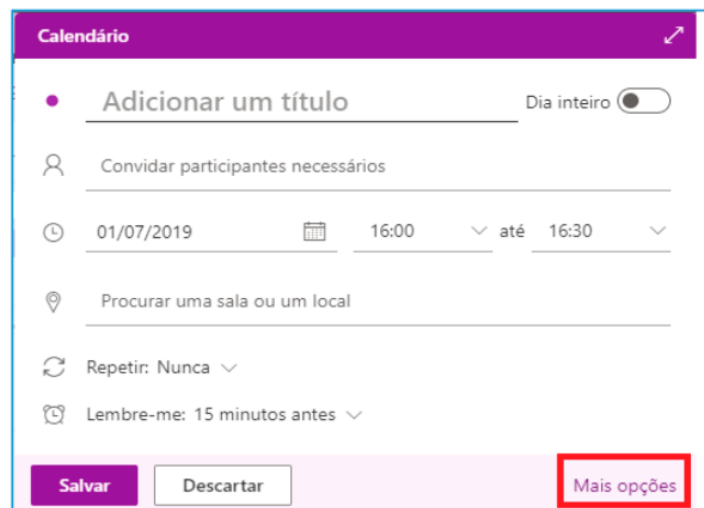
Calendário

Adicionar um título

Dia inteiro

Convidar participantes necessários

01/07/2019

16:00

até

16:30

Procurar uma sala ou um local

Repetir: Nunca

Lembre-me: 15 minutos antes

Salvar

Descartar

Mais opções